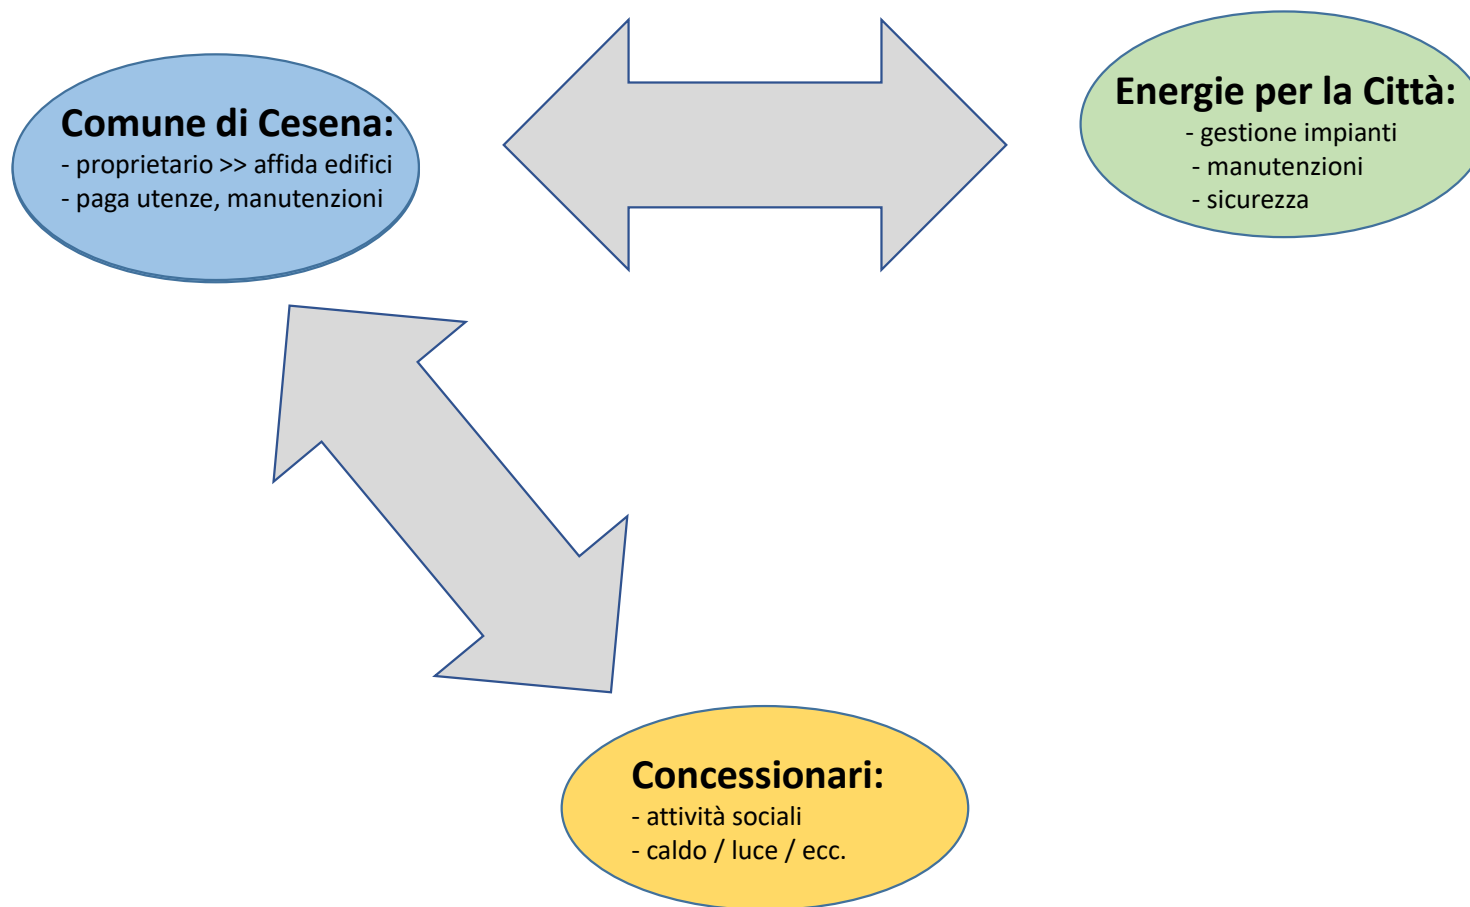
Comune di Cesena:
- proprietario >> affida edifici
- paga utenze, manutenzioni

Energie per la Città:
- gestione impianti
- manutenzioni
- sicurezza

Concessionari:
- attività sociali
- caldo / luce / ecc.